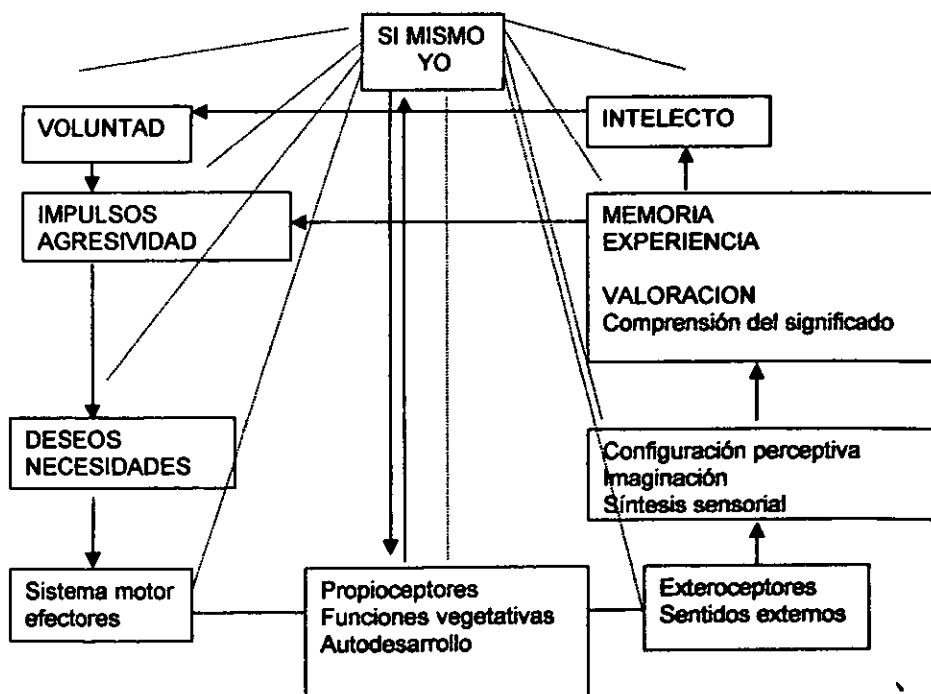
SI MISMO
YO

VOLUNTAD

INTELECTO

IMPULSOS
AGRESIVIDAD

MEMORIA
EXPERIENCIA

VALORACION
Comprensión del significado

DESEOS
NECESIDADES

Configuración perceptiva
Imaginación
Síntesis sensorial

Sistema motor
efectores

Propioceptores
Funciones vegetativas
Autodesarrollo

Exteroceptores
Sentidos externos